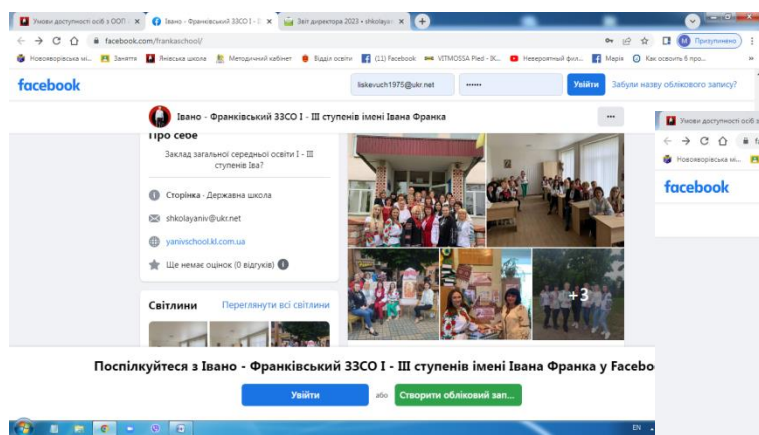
Умови доступності осіб з ООП | Івано - Франківський ЗЗСО І - ІІ | Звіт директора 2023 • shkolaya | +

facebook.com/frankaschool/

М Призупинено

Нововоріївська мі... | Заняття | Янівська школа | Методичний кабінет | Відділ освіти | (11) Facebook | VITMOSSA Pled - ЗК... | Невероятный фил... | Марія | Как освоить 6 про...

facebook

liskevuch1975@ukr.net | •••••• | Увійти | Забули назву облікового запису?

Івано - Франківський ЗЗСО І - ІІІ ступенів імені Івана Франка

•••

Про себе

Заклад загальної середньої освіти І - ІІІ ступенів Іва?

Сторінка · Державна школа

shkolayaniv@ukr.net

yanivschool.kl.com.ua

Ще немає оцінок (0 відгуків)

Світлини

Переглянути всі світлини

+3

Умови доступності осіб з

Нововоріївська мі...

facebook

Поспілкуйтеся з Івано - Франківський ЗЗСО І - ІІІ ступенів імені Івана Франка у Facebo

Увійти | або | Створити обліковий зап...

EN